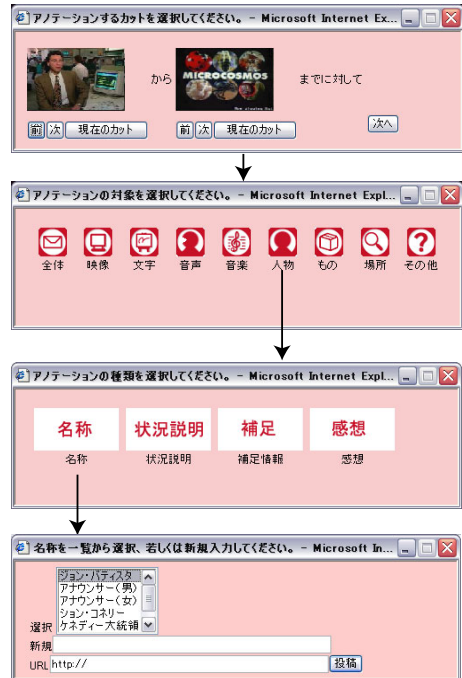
アノテーションするカットを選択してください。 - Microsoft Internet Ex...

から

MICROCOSMOS

までに対して

前 次 現在のカット

前 次 現在のカット

次へ

アノテーションの対象を選択してください。 - Microsoft Internet Expl...

全体 映像 文字 音声 音楽 人物 もの 場所 その他

アノテーションの種類を選択してください。 - Microsoft Internet Expl...

名称
名称

状況説明
状況説明

補足
補足情報

感想
感想

名称を一覧から選択、若しくは新規入力してください。 - Microsoft In...

ジョン・バティスタ
アナウンサー(男)
アナウンサー(女)
ジョン・コネリー
ケネディー大統領

選択

新規

URL http://

投稿